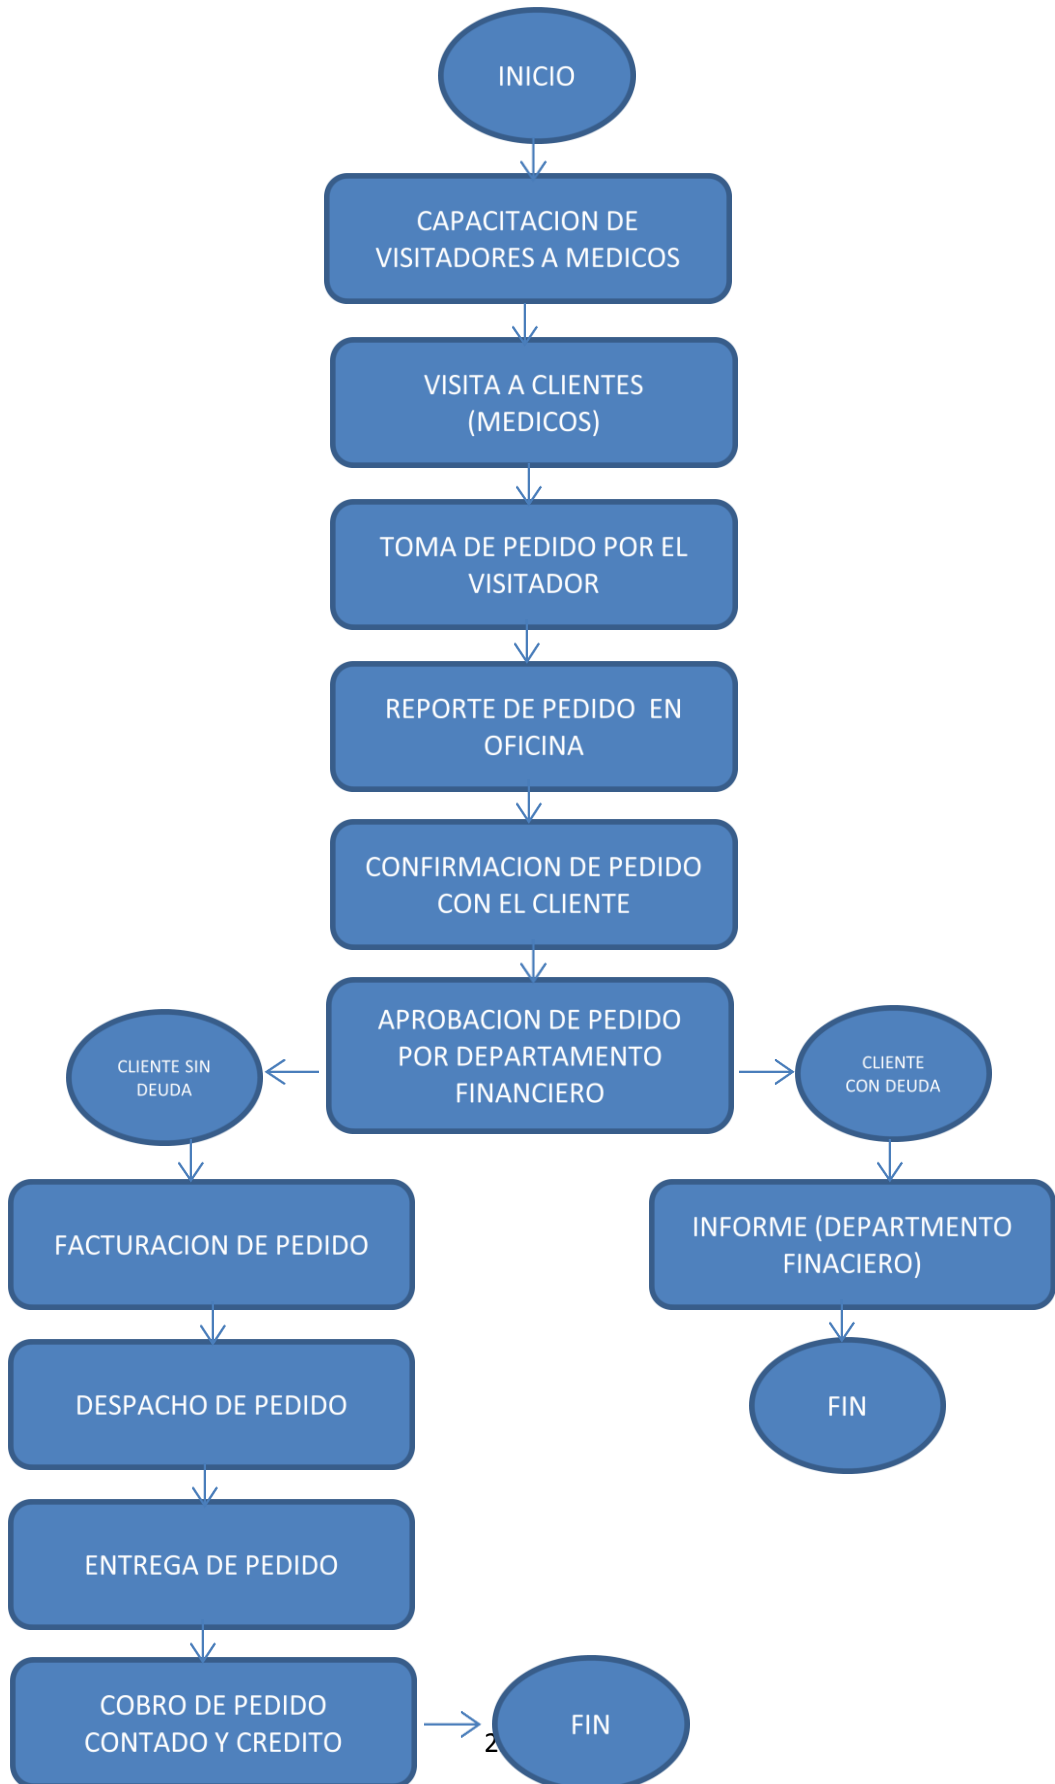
INICIO

CAPACITACION DE VISITADORES A MEDICOS

VISITA A CLIENTES (MEDICOS)

TOMA DE PEDIDO POR EL VISITADOR

REPORTE DE PEDIDO EN OFICINA

CONFIRMACION DE PEDIDO CON EL CLIENTE

APROBACION DE PEDIDO POR DEPARTAMENTO FINANCIERO

CLIENTE SIN DEUDA

CLIENTE CON DEUDA

FACTURACION DE PEDIDO

INFORME (DEPARTMENTO FINACIERO)

FIN

DESPACHO DE PEDIDO

ENTREGA DE PEDIDO

COBRO DE PEDIDO CONTADO Y CREDITO

2

FIN